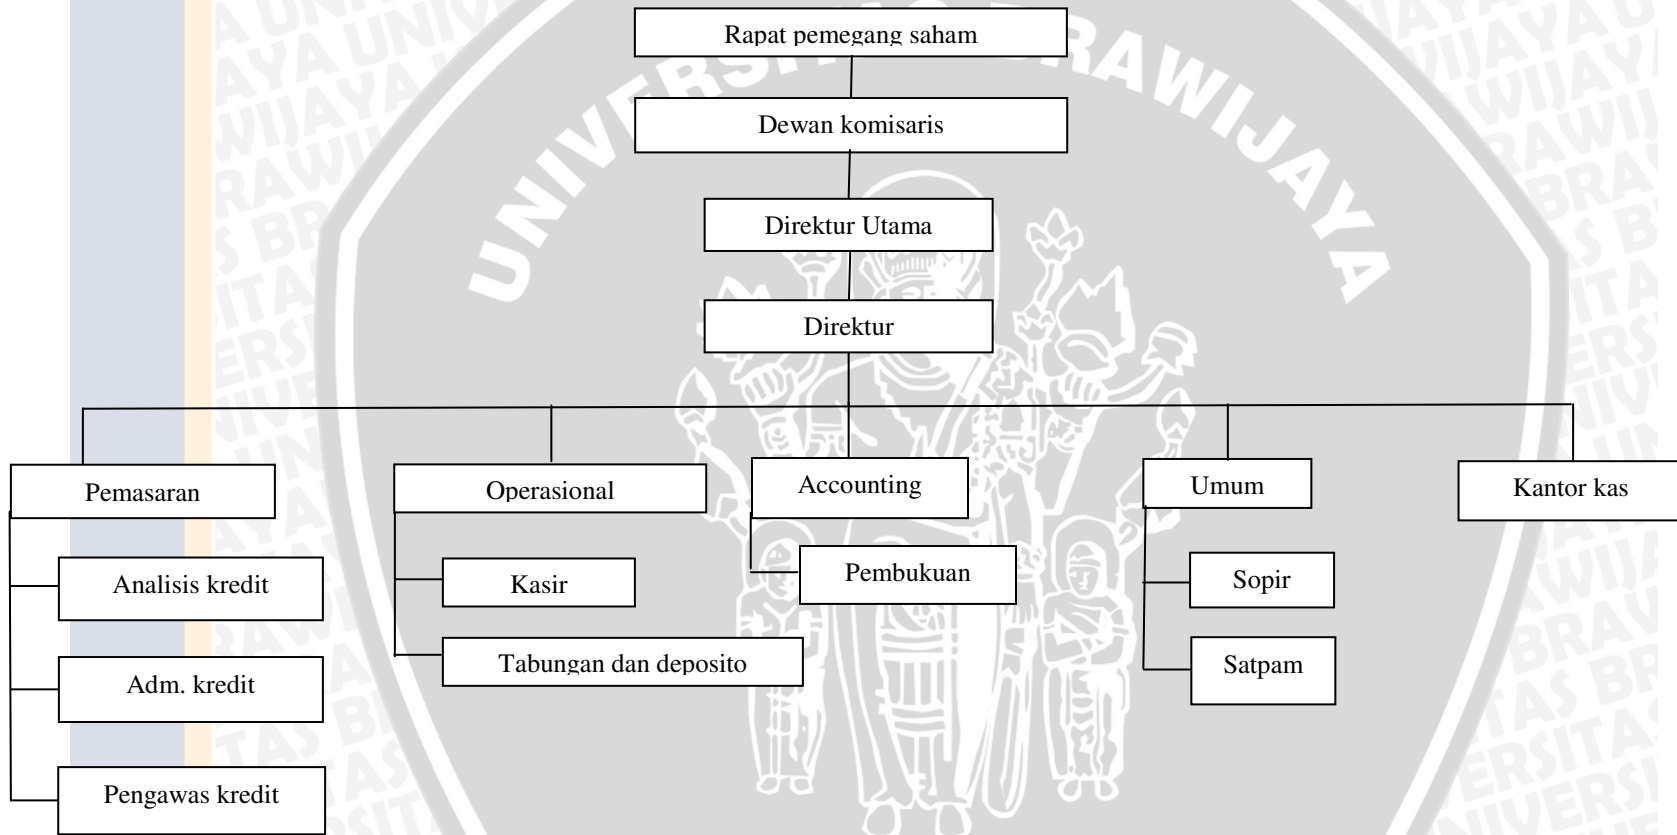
Rapat pemegang saham

Dewan komisaris

Direktur Utama

Direktur

Pemasaran

Analisis kredit

Adm. kredit

Pengawas kredit

Operasional

Kasir

Tabungan dan deposito

Accounting

Pembukuan

Umum

Sopir

Satpam

Kantor kas

UNIVERSITAS BRAWIJAYA